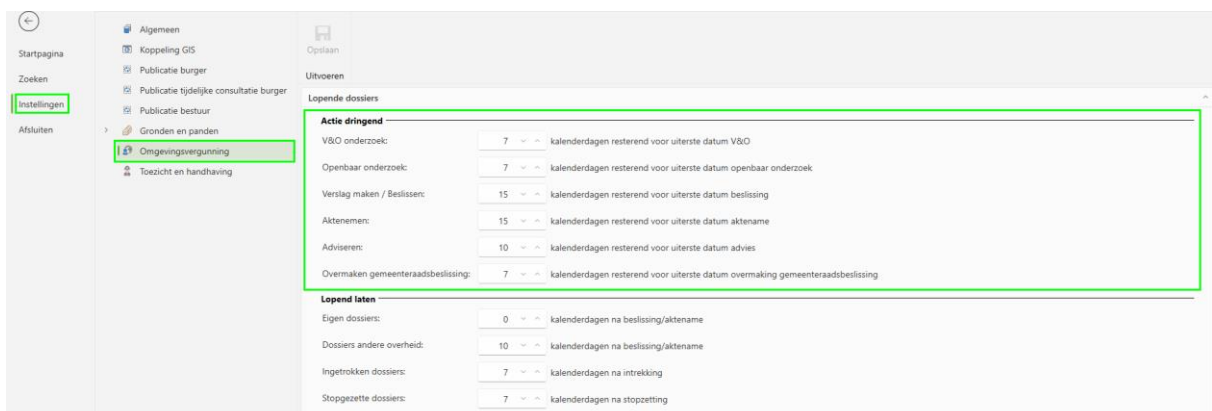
Startpagina
Zoeken
Instellingen
Afsluiten

Algemeen
Koppeling GIS
Publicatie burger
Publicatie tijdelijke consultatie burger
Publicatie bestuur
Gronden en panden
Omgevingsvergunning
Toezicht en handhaving

Opslaan
Uitvoeren

Lopende dossiers

Actie dringend
V&O onderzoek: 7 kalenderdagen resterend voor uiterste datum V&O
Openbaar onderzoek: 7 kalenderdagen resterend voor uiterste datum openbaar onderzoek
Verslag maken / Beslissen: 15 kalenderdagen resterend voor uiterste datum beslissing
Aktenemen: 15 kalenderdagen resterend voor uiterste datum aktename
Adviseren: 10 kalenderdagen resterend voor uiterste datum advies
Overmaken gemeenteraadsbeslissing: 7 kalenderdagen resterend voor uiterste datum overmaking gemeenteraadsbeslissing

Lopend laten
Eigen dossiers: 0 kalenderdagen na beslissing/aktename
Dossiers andere overheid: 10 kalenderdagen na beslissing/aktename
Ingetrokken dossiers: 7 kalenderdagen na intrekking
Stopgezette dossiers: 7 kalenderdagen na stopzetting